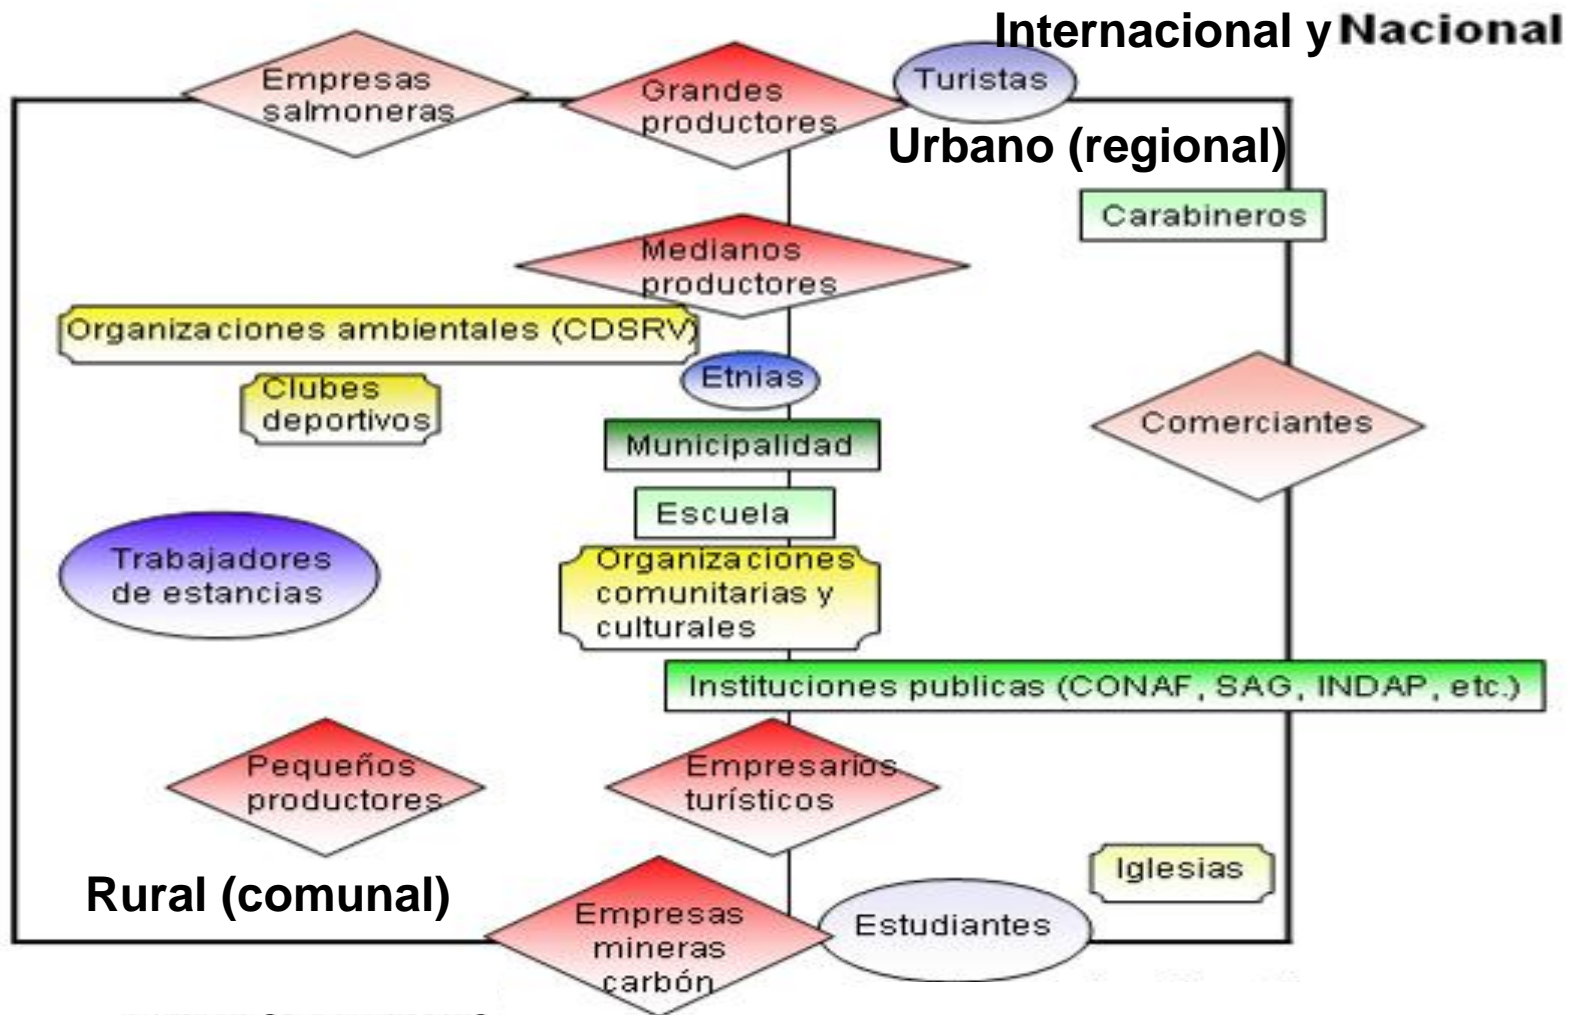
Internacional y Nacional

Empresas salmoneras

Grandes productores

Turistas

Urbano (regional)

Carabineros

Medianos productores

Organizaciones ambientales (CDSRV)

Etnias

Clubes deportivos

Comerciantes

Municipalidad

Escuela

Trabajadores de estancias

Organizaciones comunitarias y culturales

Instituciones publicas (CONAF, SAG, INDAP, etc.)

Pequeños productores

Empresarios turísticos

Iglesias

Rural (comunal)

Empresas mineras carbón

Estudiantes

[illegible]